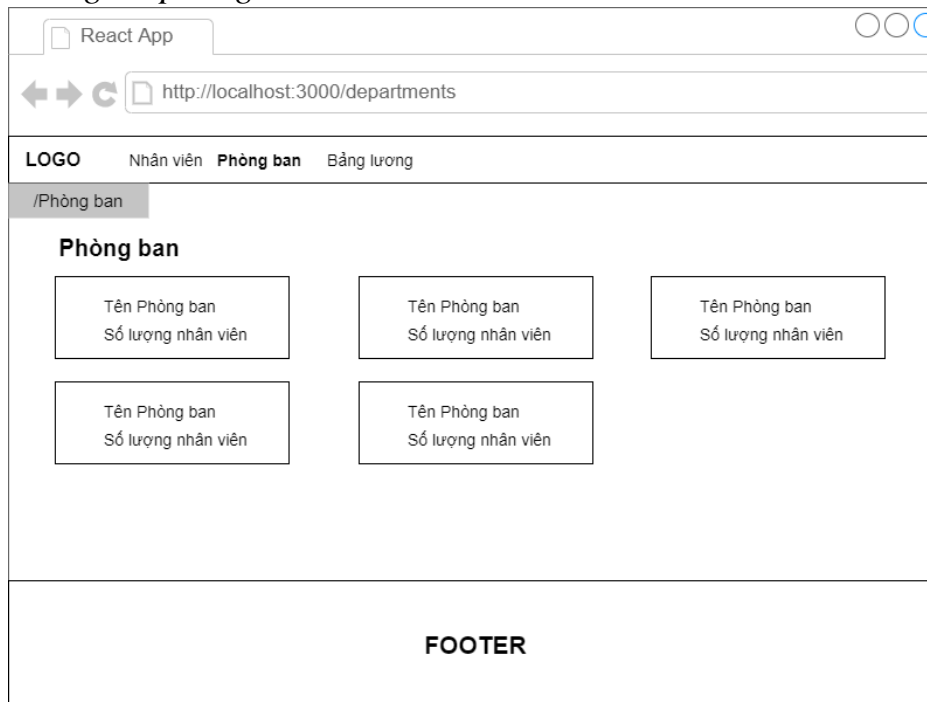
React App

http://localhost:3000/departments

LOGO Nhân viên **Phòng ban** Bảng lương

/Phòng ban

Phòng ban

Tên Phòng ban
Số lượng nhân viên

Tên Phòng ban
Số lượng nhân viên

Tên Phòng ban
Số lượng nhân viên

Tên Phòng ban
Số lượng nhân viên

Tên Phòng ban
Số lượng nhân viên

FOOTER